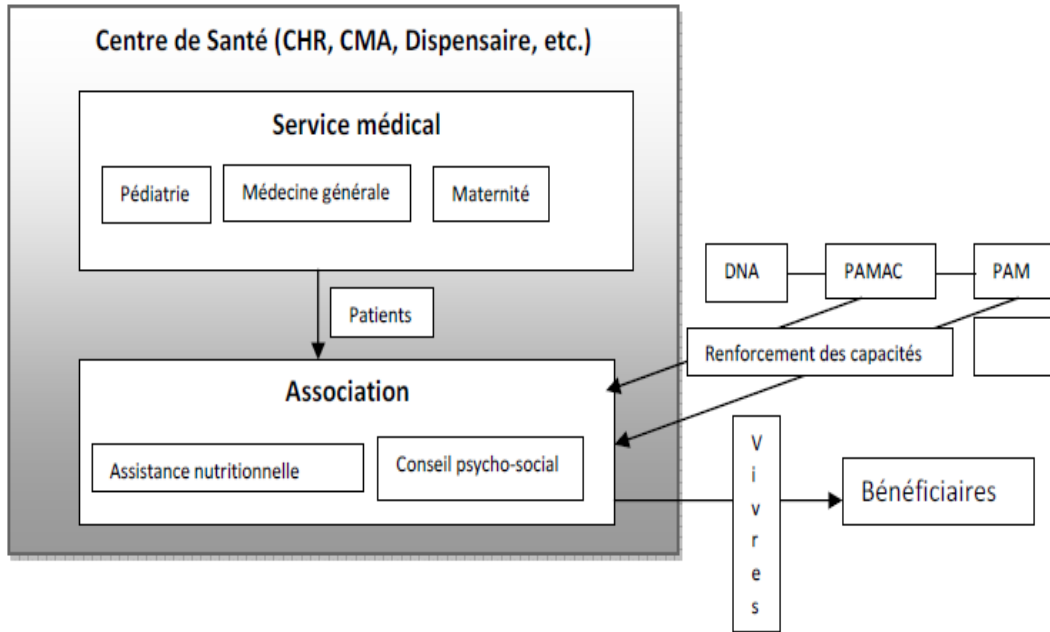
Centre de Santé (CHR, CMA, Dispensaire, etc.)

Service médical

Pédiatrie

Médecine générale

Maternité

Patients

Association

Assistance nutritionnelle

Conseil psycho-social

DNA

PAMAC

PAM

Renforcement des capacités

Vivres

Bénéficiaires